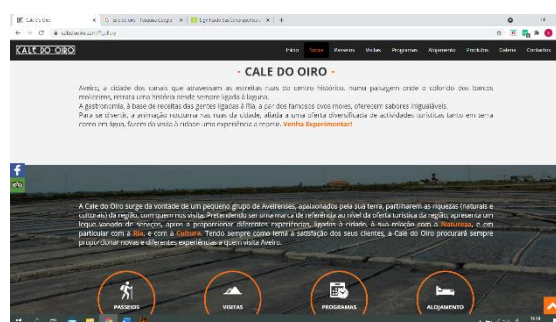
Cale do Oiro | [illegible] | Significado dos Cale do Oiro

caledooiro.com

CALE DO OIRO

Início Sobre Passeios Visitas Programas Alojamento Produtos Galeria Contactos

- CALE DO OIRO -

Aveiro, a cidade dos canais que atravessam as estreitas ruas do centro histórico, numa paisagem onde o colorido dos barcos moliceiros, retrata uma história desde sempre ligada à laguna.
A gastronomia, à base de receitas das gentes ligadas à Ria, a par dos famosos ovos moles, oferecem sabores inigualáveis.
Para se divertir, a animação nocturna nas ruas da cidade, aliada a uma oferta diversificada de actividades turísticas tanto em terra como em água, fazem do visita à cidade uma experiência a repetir. Venha Experimentar!

A Cale do Oiro surge da vontade de um pequeno grupo de Aveirenses, apaixonados pela sua terra, partilharem as riquezas naturais e culturais da região, com quem nos visita. Pretendendo ser uma marca de referência ao nível da oferta turística da região, apresenta um leque variado de serviços, aptos a proporcionar diferentes experiências, ligados à cidade, à sua relação com a Natureza, e, em particular com a Ria, e com a Cultura. Tendo sempre como lema a satisfação dos seus clientes, a Cale do Oiro procurará sempre proporcionar novas e diferentes experiências a quem visita Aveiro.

PASSEIOS VISITAS PROGRAMAS ALOJAMENTO